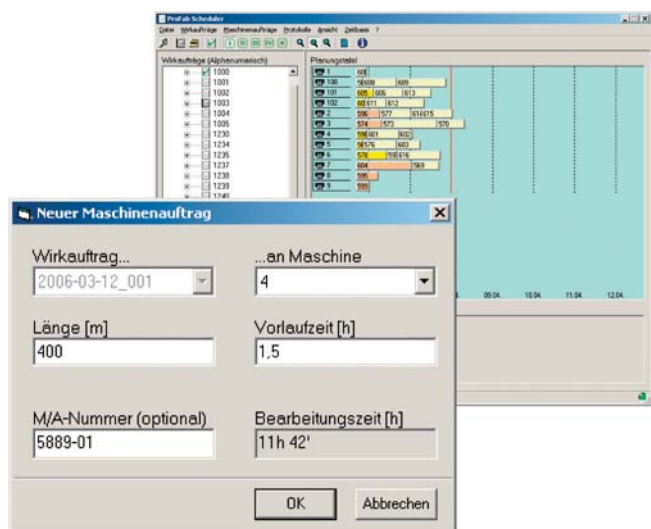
ProFab Scheduler

Datei Wirkaufträge Maschinenaufträge Protokolle Ansicht Zeitbasis ?

Wirkaufträge (Alphanumerisch)

1000
1001
1002
1003
1004
1005
1230
1234
1235
1237
1238
1239
1240

Planungstafel

1 608
100 56609 609
101 605 606 613
102 60 611 612
2 596 577 614 615
3 574 573 570
4 598 601 602
5 58 576 603
6 578 |595 616
7 604 569
8 595
9 599

09.04. 10.04. 11.04. 12.04.

Neuer Maschinenauftrag

Wirkauftrag...
2006-03-12_001

...an Maschine
4

Länge [m]
400

Vorlaufzeit [h]
1,5

M/A-Nummer (optional)
5889-01

Bearbeitungszeit [h]
11h 42'

OK
Abbrechen